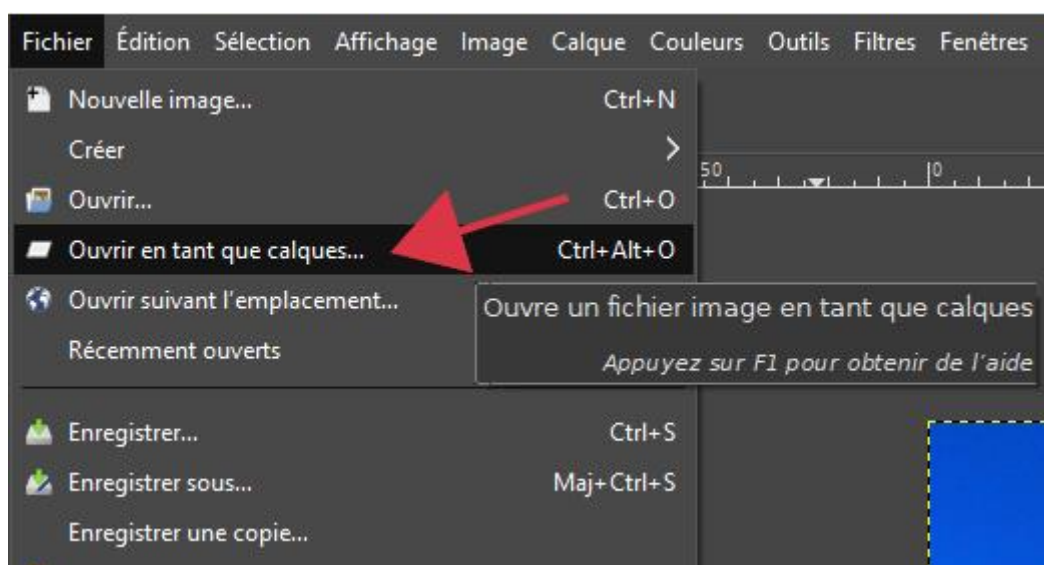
Fichier Édition Sélection Affichage Image Calque Couleurs Outils Filtres Fenêtres

Nouvelle image... Ctrl+N
Créer
Ouvrir... Ctrl+O
Ouvrir en tant que calques... Ctrl+Alt+O
Ouvrir suivant l'emplacement...
Récemment ouverts

Enregistrer... Ctrl+S
Enregistrer sous... Maj+Ctrl+S
Enregistrer une copie...

50 0

Ouvre un fichier image en tant que calques
Appuyez sur F1 pour obtenir de l'aide